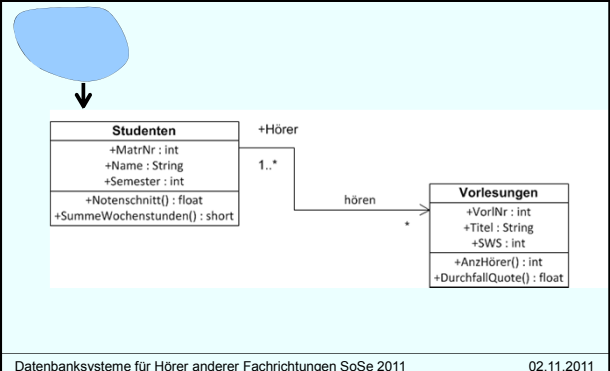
Studenten

+MatrNr : int
+Name : String
+Semester : int

+Notenschnitt() : float
+SummeWochenstunden() : short

+Hörer

1..*

hören

*

Vorlesungen

+VorlNr : int
+Titel : String
+SWS : int

+AnzHörer() : int
+DurchfallQuote() : float

Datenbanksysteme für Hörer anderer Fachrichtungen SoSe 2011

02.11.2011